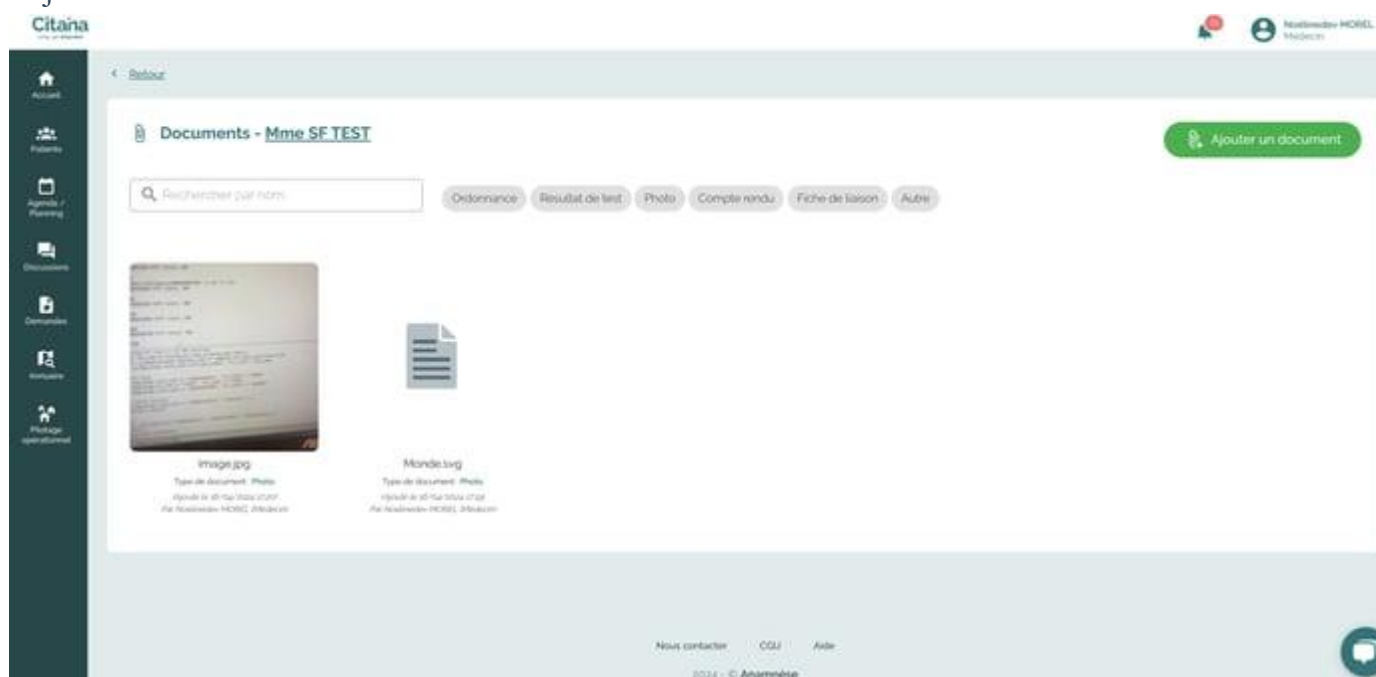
Citana

Noémie MOREL
Médecin

Accueil
Patients
Agenda / Planning
Discussions
Demandes
Annuaire
Pilotage opérationnel

< Retour

Documents - Mme SF TEST

Ajouter un document

Rechercher par nom

Ordonnance
Résultat de test
Photo
Compte rendu
Fiche de liaison
Autre

image.jpg
Type de document : Photo
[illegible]
Par Noémie MOREL (Médecin)

Monde.svg
Type de document : Photo
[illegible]
Par Noémie MOREL (Médecin)

Nous contacter
CGU
Aide

2024 - © Anamnèse